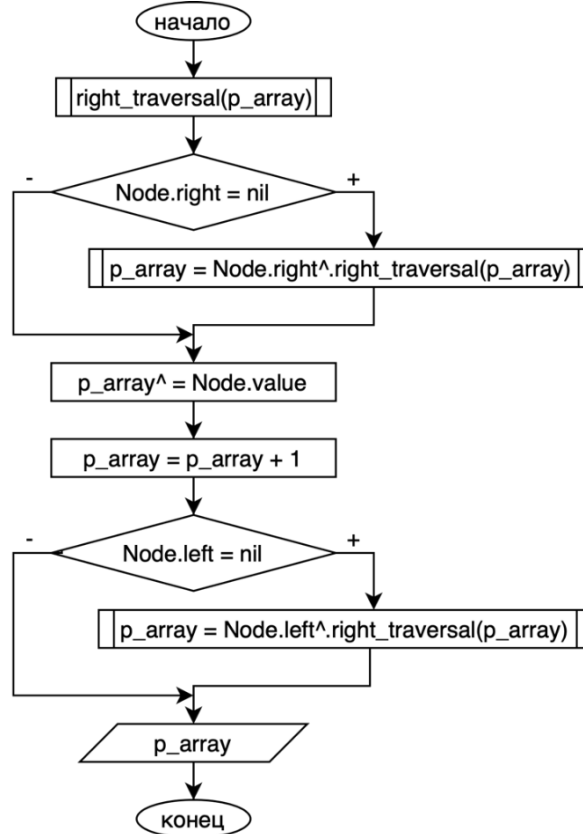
начало

right_traversal(p_array)

-

Node.right = nil

+

p_array = Node.right^.right_traversal(p_array)

p_array^ = Node.value

p_array = p_array + 1

-

Node.left = nil

+

p_array = Node.left^.right_traversal(p_array)

p_array

конец